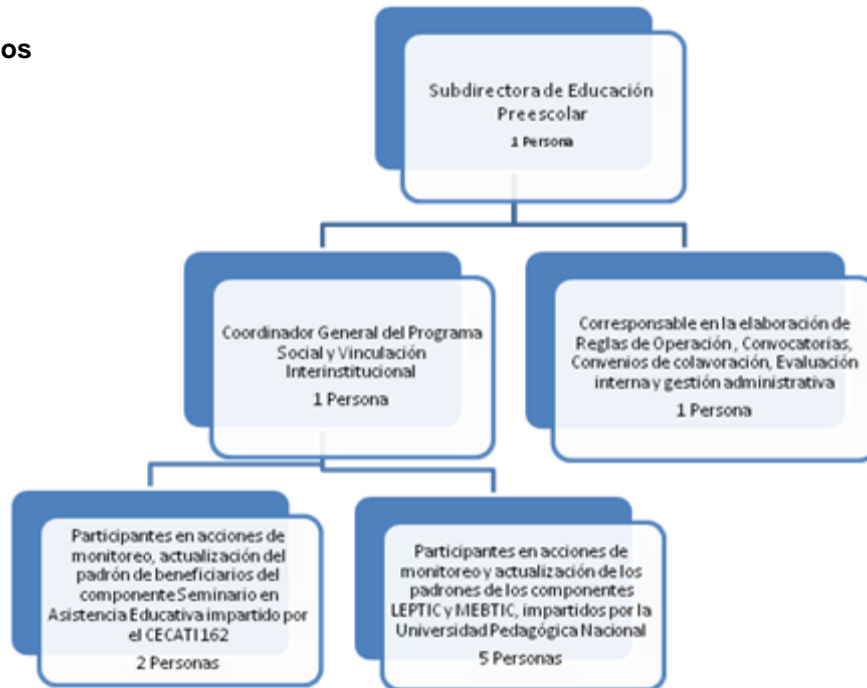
os

Subdirectora de Educación Preescolar
1 Persona

Coordinador General del Programa Social y Vinculación Interinstitucional
1 Persona

Corresponsable en la elaboración de Reglas de Operación, Convocatorias, Convenios de colavoración, Evaluación interna y gestión administrativa
1 Persona

Participantes en acciones de monitoreo, actualización del padrón de beneficiarios del componente Seminario en Asistencia Educativa impartido por el CECATI 162
2 Personas

Participantes en acciones de monitoreo y actualización de los padrones de los componentes LEPTIC y MEBTIC, impartidos por la Universidad Pedagógica Nacional
5 Personas